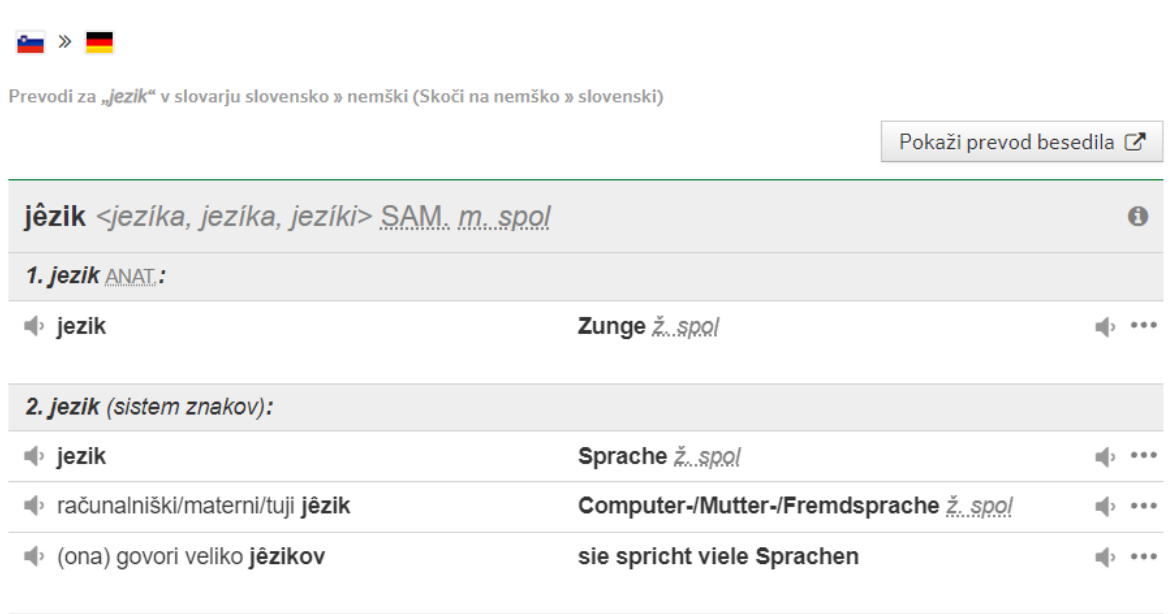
»

Prevodi za „jezik“ v slovarju slovensko » nemški (Skoči na nemško » slovenski)

Pokaži prevod besedila

jêzik <jezíka, jezíka, jezíki> SAM. m. spol

1. jezik ANAT.:

| jezik | Zunge ž. spol |
|---|---|

2. jezik (sistem znakov):

| jezik | Sprache ž. spol |
|---|---|
| računalniški/materni/tuji jêzik | Computer-/Mutter-/Fremdsprache ž. spol |
| (ona) govori veliko jêzikov | sie spricht viele Sprachen |